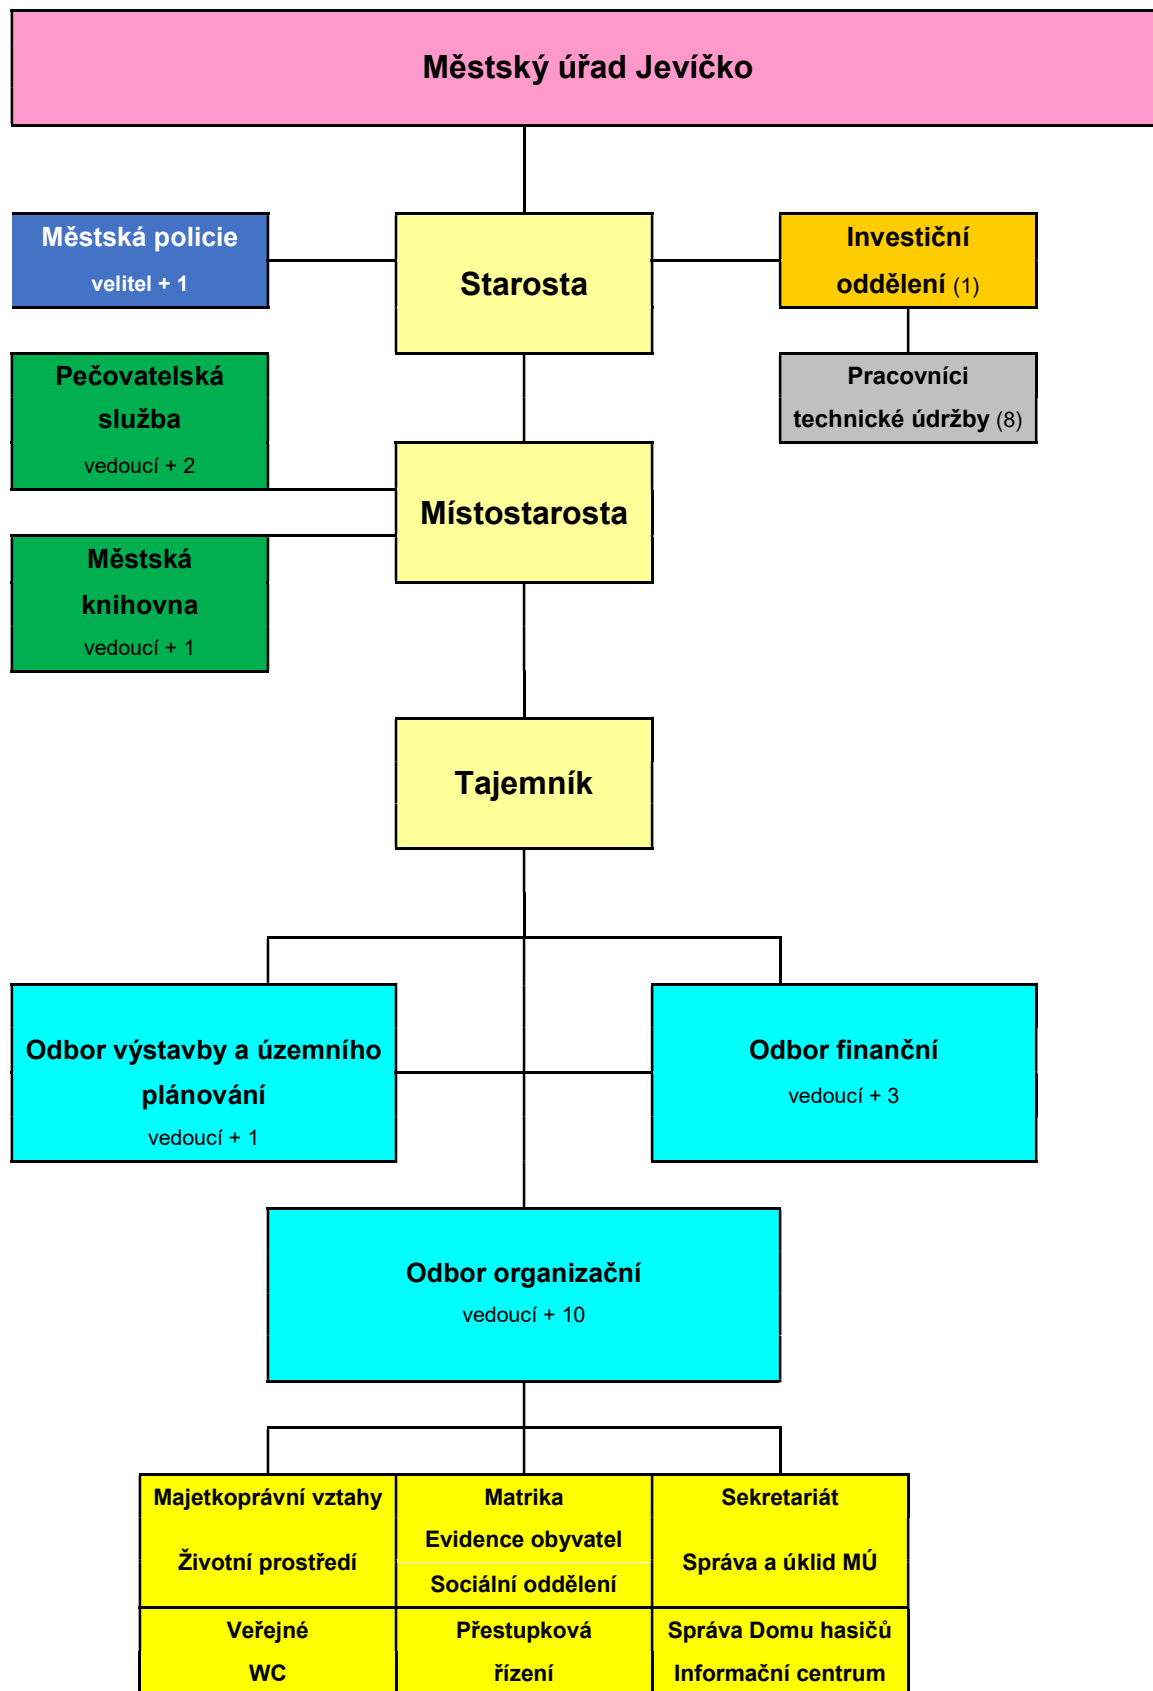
Městský úřad Jevíčko

Městská policie
velitel + 1

Starosta

Investiční oddělení (1)

Pracovníci technické údržby (8)

Pečovatelská služba
vedoucí + 2

Místostarosta

Městská knihovna
vedoucí + 1

Tajemník

Odbor výstavby a územního plánování
vedoucí + 1

Odbor finanční
vedoucí + 3

Odbor organizační
vedoucí + 10

| Majetkoprávní vztahy Životní prostředí | Matrika Evidence obyvatel Sociální oddělení | Sekretariát Správa a úklid MÚ |
|---|---|---|
| Veřejné WC | Přestupková řízení | Správa Domu hasičů Informační centrum |